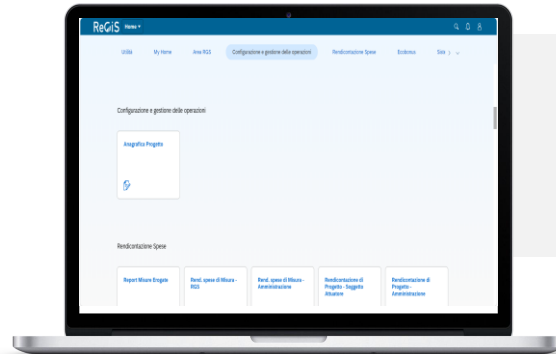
ReGiS Home

Utilità My Home Area RGS Configurazione e gestione delle operazioni Rendicontazione Spese Ecobonus Sisti

Configurazione e gestione delle operazioni

Anagrafica Progetto

Rendicontazione Spese

Report Misure Erogate

Rend. spese di Misura - RGS

Rend. spese di Misura - Amministrazione

Rendicontazione di Progetto - Soggetto Attuatore

Rendicontazione di Progetto - Amministrazione